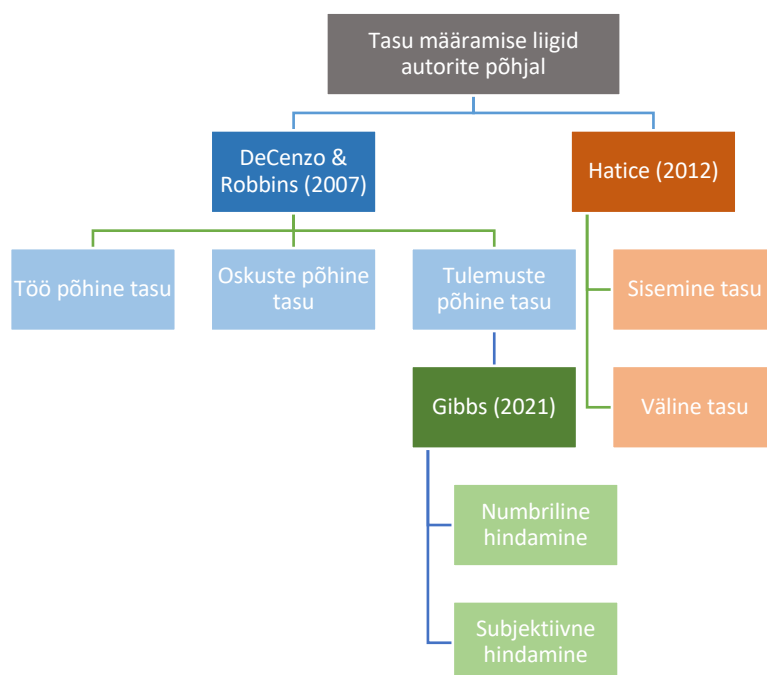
Tasu määramise liigid autorite põhjal

DeCenzo & Robbins (2007)

Hatice (2012)

Töö põhine tasu

Oskuste põhine tasu

Tulemuste põhine tasu

Sisemine tasu

Väline tasu

Gibbs (2021)

Numbriline hindamine

Subjektiivne hindamine